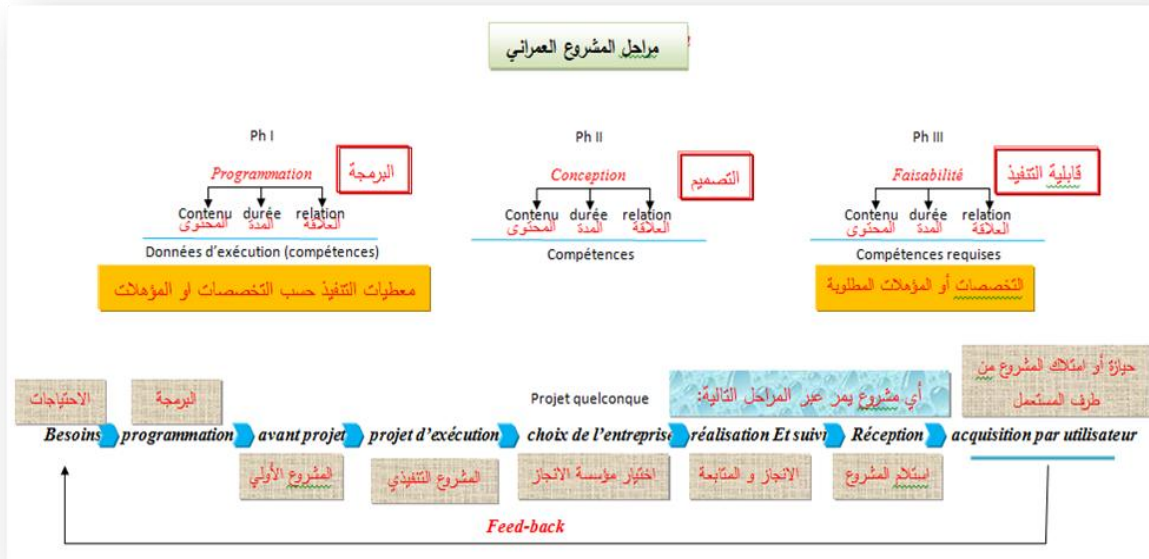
مراحل المشروع العمراني

Ph I

Programmation

البرمجة

Contenu durée relation
المحتوى المدة العلاقة

Données d'exécution (compétences)

معطيات التنفيذ حسب التخصصات او المؤهلات

Ph II

Conception

التصميم

Contenu durée relation
المحتوى المدة العلاقة

Compétences

Ph III

Faisabilité

قابلية التنفيذ

Contenu durée relation
المحتوى المدة العلاقة

Compétences requises

التخصصات أو المؤهلات المطلوبة

الاحتياجات

البرمجة

Projet quelconque

أي مشروع يمر عبر المراحل التالية:

حيازة أو امتلاك المشروع من طرف المستعمل

Besoins programmation avant projet projet d'exécution choix de l'entreprise réalisation Et suivi Réception acquisition par utilisateur

المشروع الأولي

المشروع التنفيذي

اختيار مؤسسة الانجاز

الانجاز و المتابعة

استلام المشروع

Feed-back